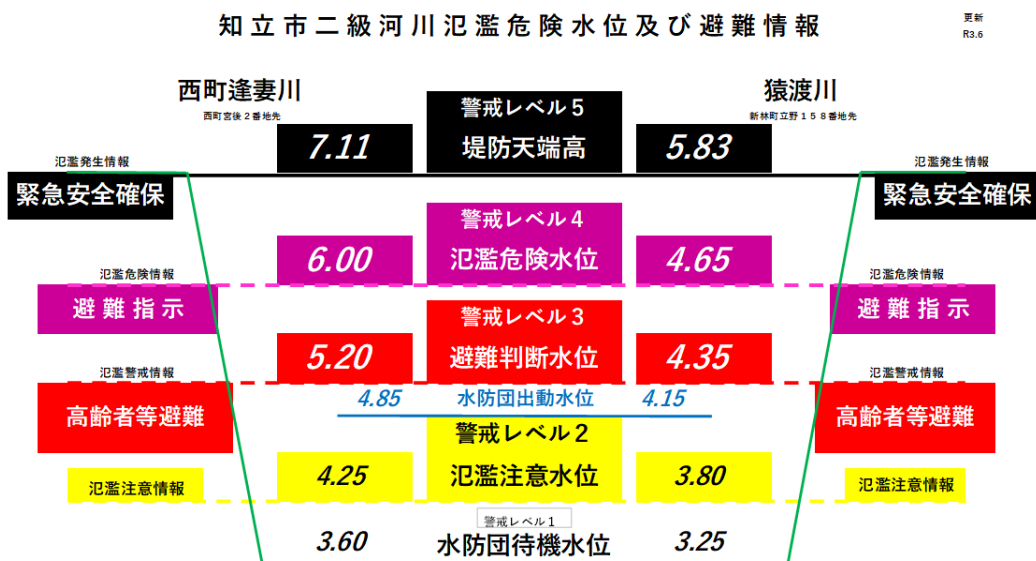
知立市二級河川氾濫危険水位及び避難情報

更新
R3.6

西町逢妻川
西町宮後２番地先

警戒レベル５
堤防天端高

猿渡川
新林町立野１５８番地先

7.11

5.83

氾濫発生情報
緊急安全確保

氾濫発生情報
緊急安全確保

警戒レベル４
氾濫危険水位

6.00

4.65

氾濫危険情報
避難指示

氾濫危険情報
避難指示

警戒レベル３
避難判断水位

5.20

4.35

氾濫警戒情報
高齢者等避難

氾濫警戒情報
高齢者等避難

4.85
水防団出動水位
4.15

警戒レベル２
氾濫注意水位

4.25

3.80

氾濫注意情報

氾濫注意情報

警戒レベル１
水防団待機水位

3.60

3.25